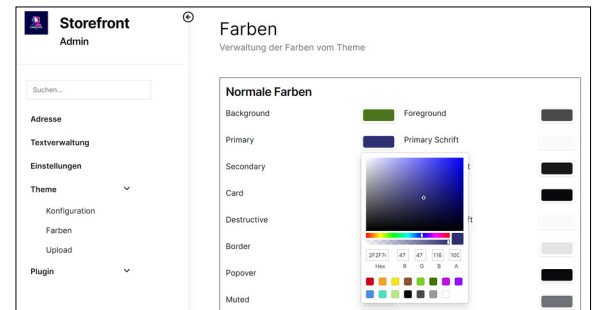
Storefront
Admin

Suchen...

Adresse

Textverwaltung

Einstellungen

Theme

Konfiguration

Farben

Upload

Plugin

Farben

Verwaltung der Farben vom Theme

Normale Farben

Background

Foreground

Primary

Primary Schrift

Secondary

t

Card

Destructive

ft

Border

Popover

Muted

2F2F7( 47 47 116 100

Hex R G B A